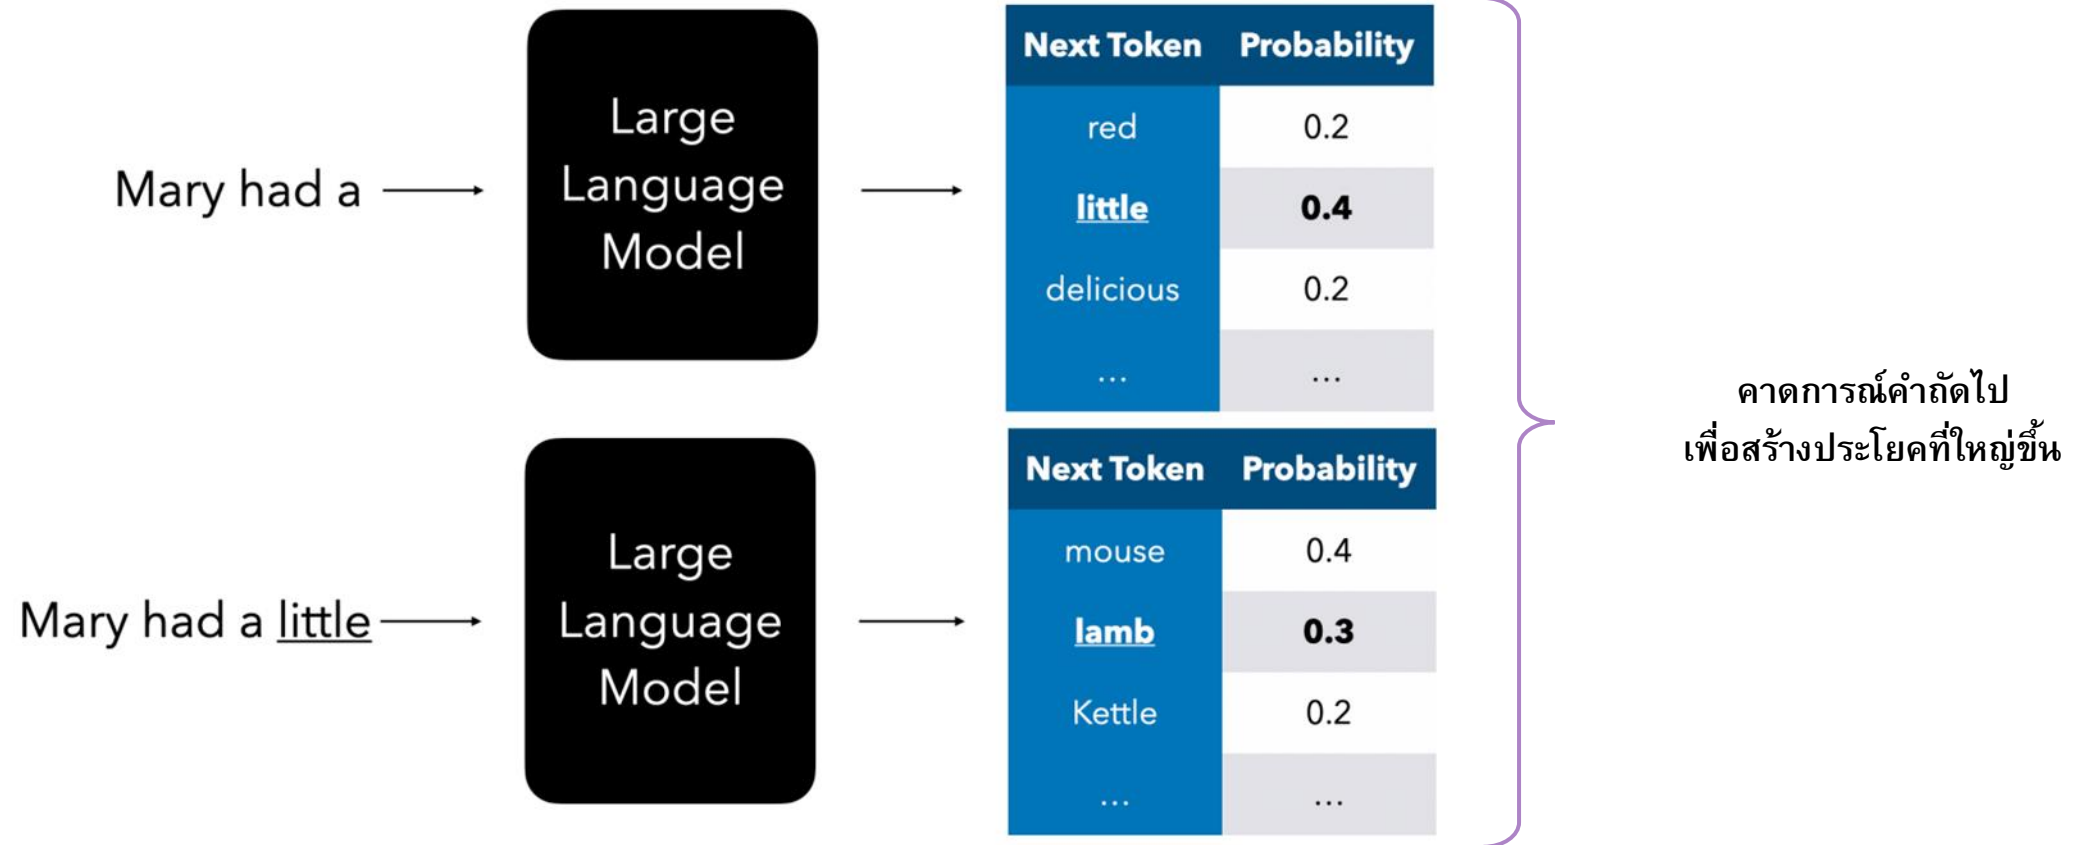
Mary had a

Large Language Model

| Next Token | Probability |
|---|---|
| red | 0.2 |
| **little** | **0.4** |
| delicious | 0.2 |
| ... | ... |

Mary had a little

Large Language Model

| Next Token | Probability |
|---|---|
| mouse | 0.4 |
| **lamb** | **0.3** |
| Kettle | 0.2 |
| ... | ... |

คาดการณ์คำถัดไป
เพื่อสร้างประโยคที่ใหญ่ขึ้น